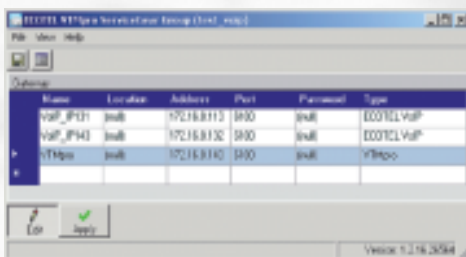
ECOTEL VTHpro Serviceview Group (test_voip)

File View Help

Optionen

| | Name | Location | Address | Port | Password | Type |
|---|---|---|---|---|---|---|
| | VoIP_IP131 | (null) | 172.16.0.113 | 5100 | (null) | ECOTEL VoIP |
| | VoIP_IP143 | (null) | 172.16.0.132 | 5100 | (null) | ECOTEL VoIP |
| ▸ | VTHpro | (null) | 172.16.0.110 | 5100 | (null) | VTHpro |
| * | | | | | | |

Edit Apply

Version 1.2.16.2694